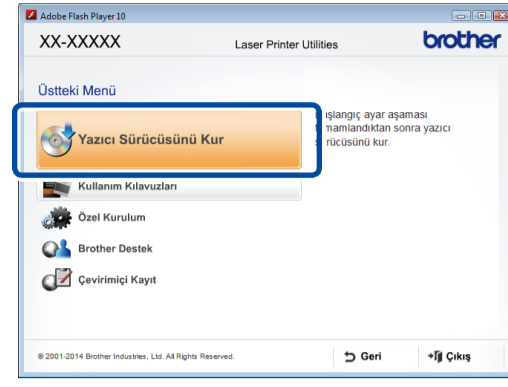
Adobe Flash Player 10

XX-XXXXX

Laser Printer Utilities

brother

Üstteki Menü

Yazıcı Sürücüsünü Kur

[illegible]şlangıç ayar aşaması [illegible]mamlandıktan sonra yazıcı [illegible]rücüsünü kur.

Kullanım Kılavuzları

Özel Kurulum

Brother Destek

Çevirimiçi Kayıt

© 2001-2014 Brother Industries, Ltd. All Rights Reserved.

Geri

Çıkış